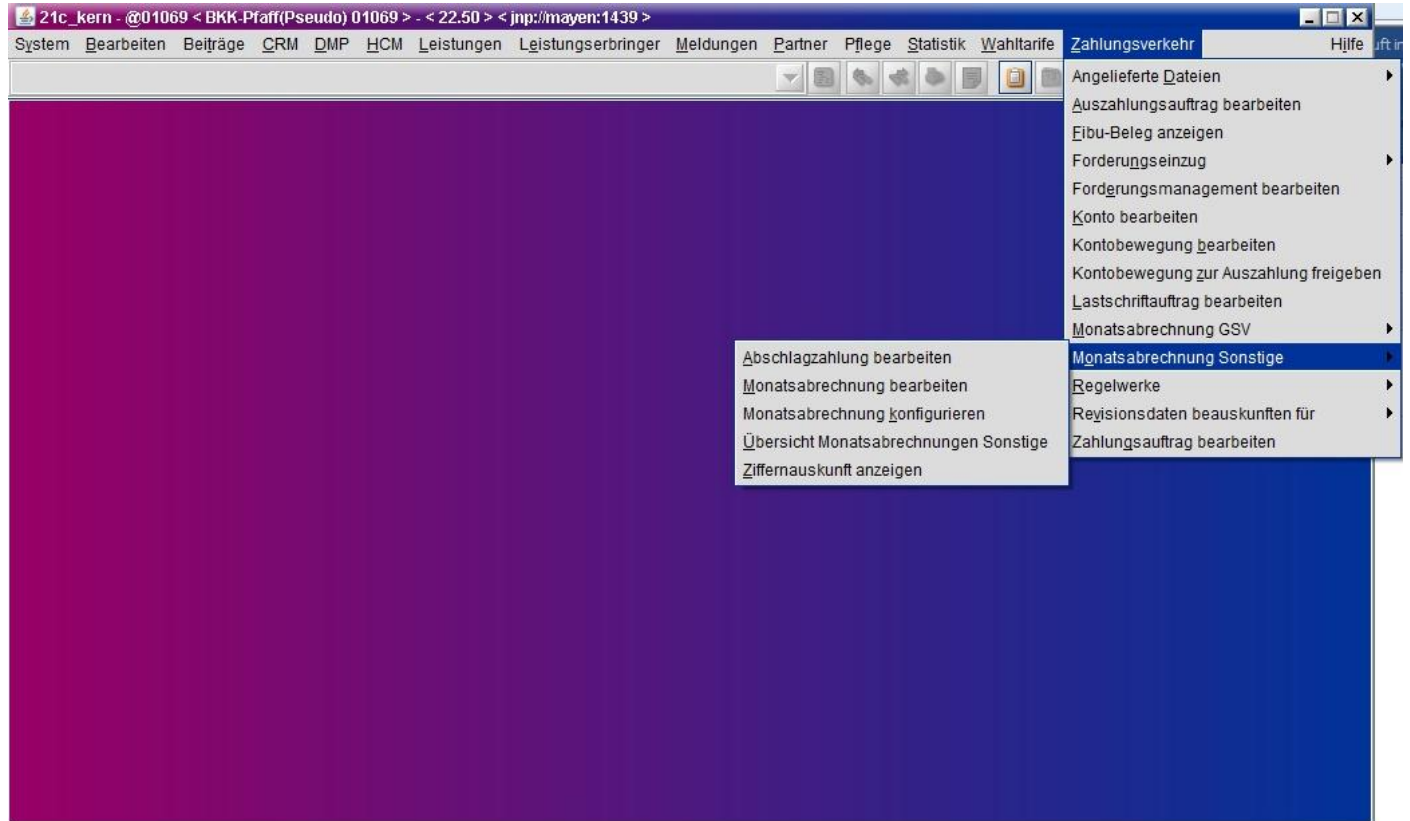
21c_kern - @01069 < BKK-Pfaff(Pseudo) 01069 > - < 22.50 > < jnp://mayen:1439 >

System Bearbeiten Beiträge CRM DMP HCM Leistungen Leistungserbringer Meldungen Partner Pflege Statistik Wahltarife Zahlungsverkehr Hilfe uft i

Angelieferte Dateien
Auszahlungsauftrag bearbeiten
Fibu-Beleg anzeigen
Forderungseinzug
Forderungsmanagement bearbeiten
Konto bearbeiten
Kontobewegung bearbeiten
Kontobewegung zur Auszahlung freigeben
Lastschriftauftrag bearbeiten
Monatsabrechnung GSV
Monatsabrechnung Sonstige
Regelwerke
Revisionsdaten beauskunften für
Zahlungsauftrag bearbeiten

Abschlagzahlung bearbeiten
Monatsabrechnung bearbeiten
Monatsabrechnung konfigurieren
Übersicht Monatsabrechnungen Sonstige
Ziffernauskunft anzeigen